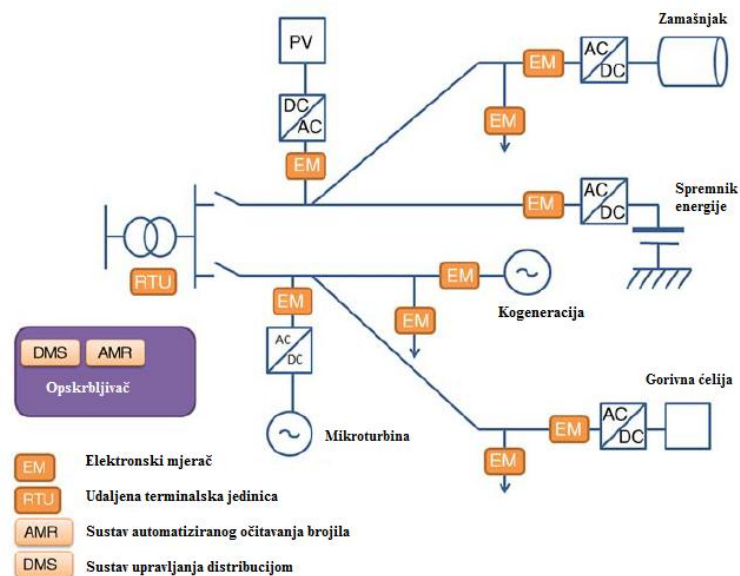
PV
DC
AC
EM
EM
AC
DC
Zamašnjak
EM
EM
AC
DC
Spremnik energije
RTU
EM
EM
Kogeneracija
EM
AC
DC
EM
DMS
AMR
Opskrbljivač
Mikroturbina
Gorivna ćelija
EM
AC
DC
EM

EM Elektronski mjerač
RTU Udaljena terminalska jedinica
AMR Sustav automatiziranog očitavanja brojila
DMS Sustav upravljanja distribucijom